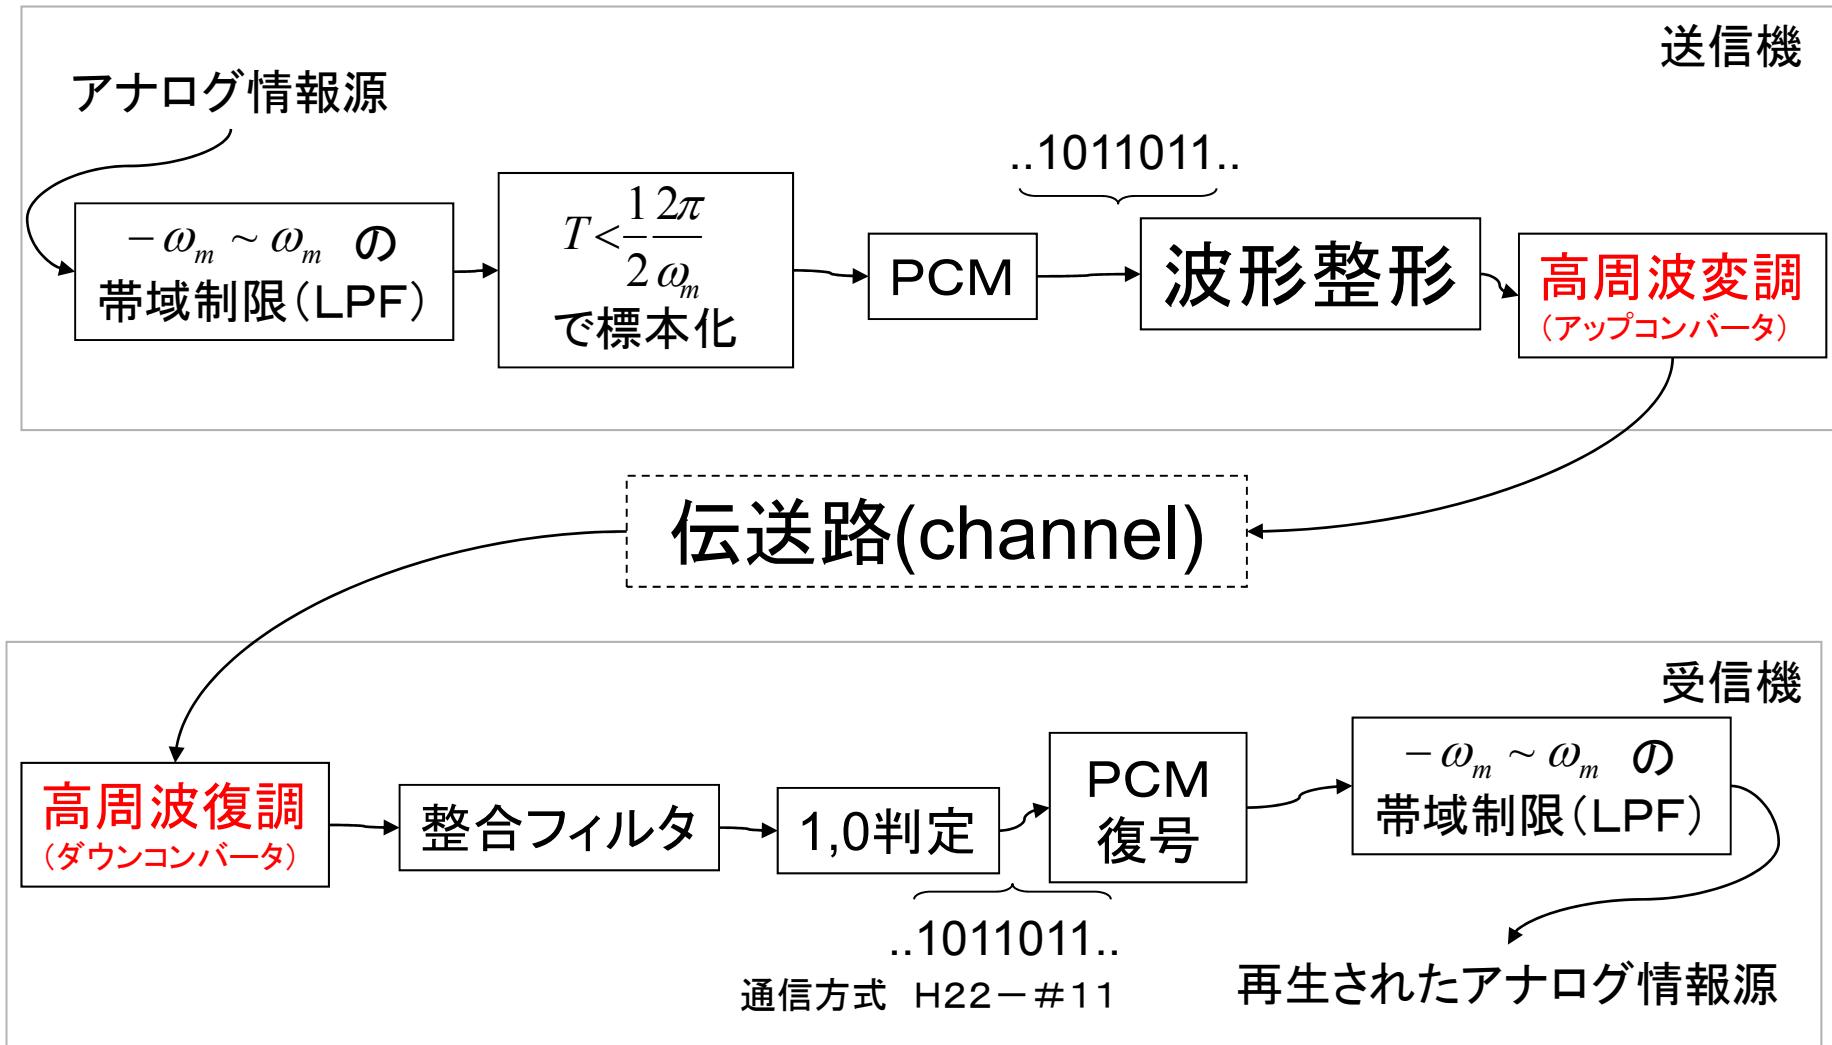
送信機

アナログ情報源

$-\omega_m \sim \omega_m$ の 帯域制限(LPF)

$T < \frac{1}{2}\frac{2\pi}{\omega_m}$ で標本化

PCM

..1011011..

波形整形

高周波変調 (アップコンバータ)

伝送路(channel)

受信機

高周波復調 (ダウンコンバータ)

整合フィルタ

1,0判定

PCM 復号

$-\omega_m \sim \omega_m$ の 帯域制限(LPF)

..1011011..

通信方式 H22－#11

再生されたアナログ情報源